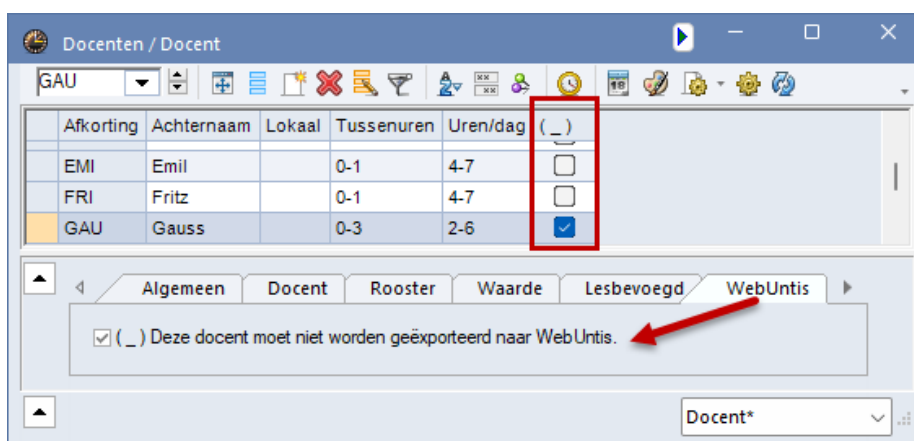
Docenten / Docent

GAU

| | Afkorting | Achternaam | Lokaal | Tussenuren | Uren/dag | ( _ ) |
|---|---|---|---|---|---|---|
| | EMI | Emil | | 0-1 | 4-7 | ☐ |
| | FRI | Fritz | | 0-1 | 4-7 | ☐ |
| | GAU | Gauss | | 0-3 | 2-6 | ☑ |

Algemeen | Docent | Rooster | Waarde | Lesbevoegd | WebUntis

☑ ( _ ) Deze docent moet niet worden geëxporteerd naar WebUntis.

Docent*